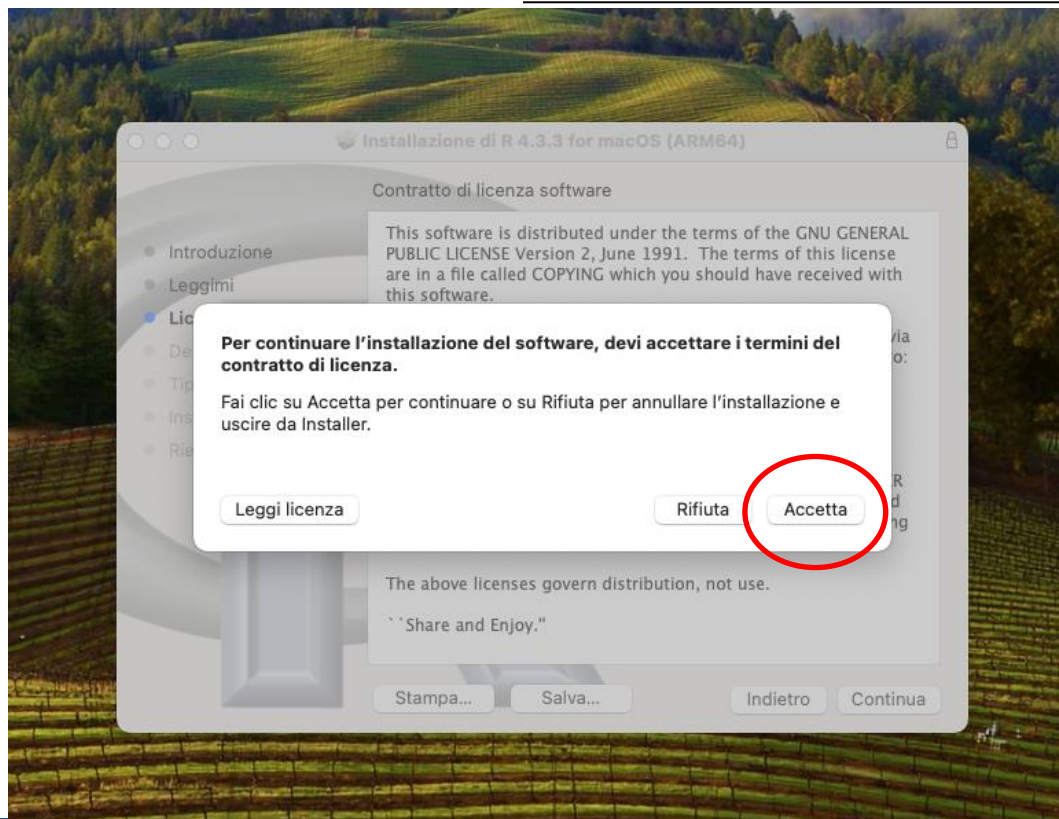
Installazione di R 4.3.3 for macOS (ARM64)

Contratto di licenza software

Introduzione
Leggimi
Lic
De
Tip
Ins
Ris

This software is distributed under the terms of the GNU GENERAL PUBLIC LICENSE Version 2, June 1991. The terms of this license are in a file called COPYING which you should have received with this software.

via
o:

R
d
ng

Per continuare l'installazione del software, devi accettare i termini del contratto di licenza.

Fai clic su Accetta per continuare o su Rifiuta per annullare l'installazione e uscire da Installer.

Leggi licenza

Rifiuta

Accetta

The above licenses govern distribution, not use.

``Share and Enjoy."

Stampa...

Salva...

Indietro

Continua